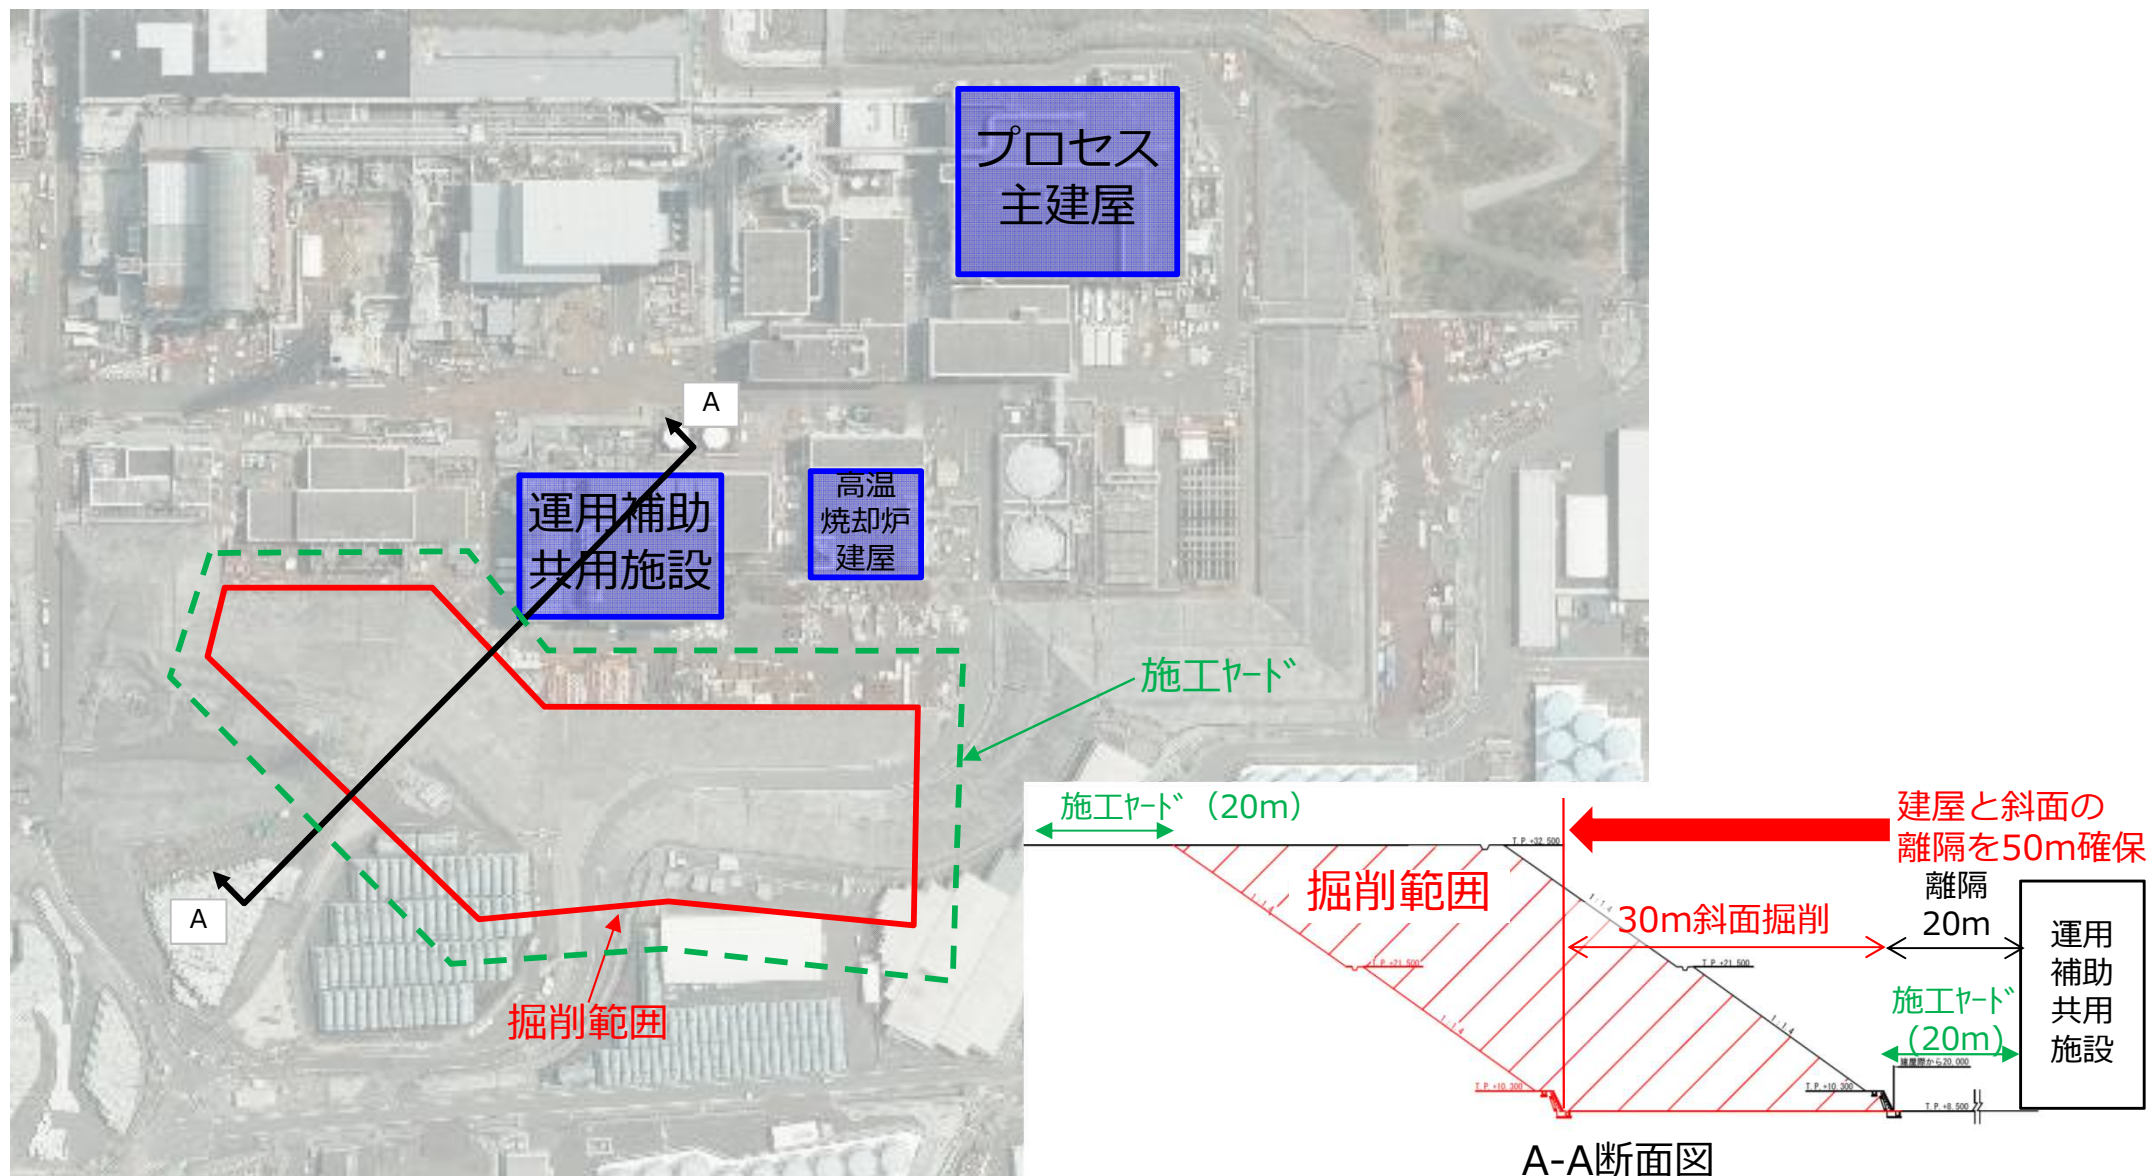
プロセス主建屋

A

運用補助共用施設

高温焼却炉建屋

施工ヤード

A

掘削範囲

施工ヤード（20m）

建屋と斜面の離隔を50m確保

T.P.+32.500

掘削範囲

1:1.4

30m斜面掘削

離隔 20m

運用補助共用施設

T.P.+21.500

T.P.+21.500

1:1.4

1:1.4

施工ヤード（20m）

T.P.+10.300

T.P.+10.300

T.P.+8.500

A-A断面図